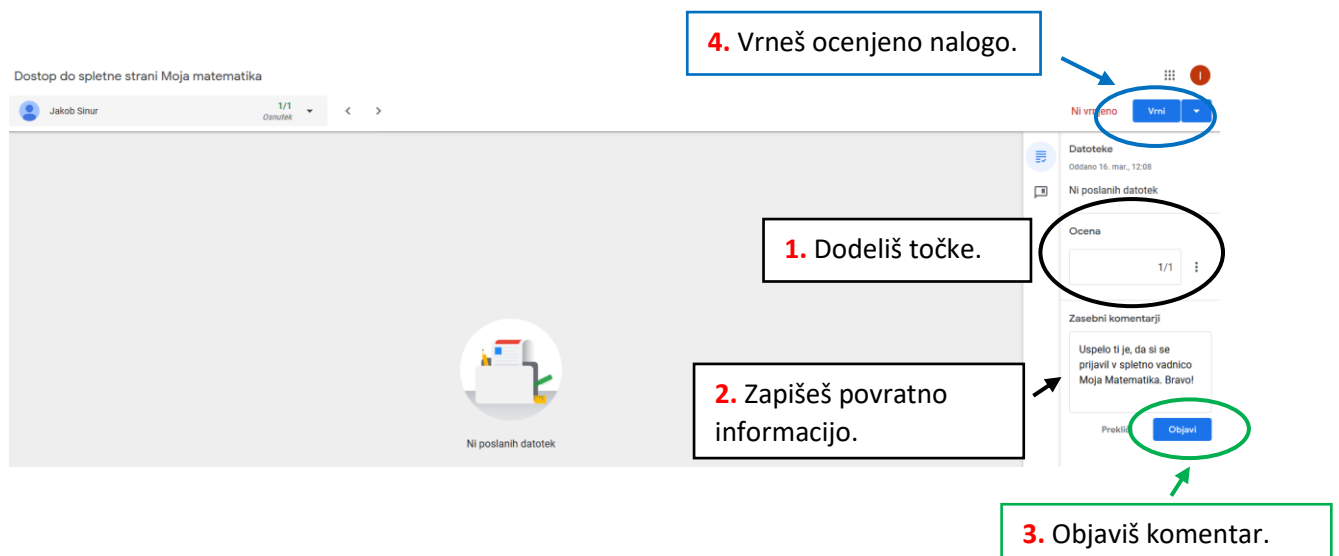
4. Vrneš ocenjeno nalogo.

Dostop do spletne strani Moja matematika

I

Jakob Sinur

1/1
Osnutek

Ni vrnjeno

Vrni

Datoteke
Oddano 16. mar., 12:08

Ni poslanih datotek

1. Dodeliš točke.

Ocena

1/1

Zasebni komentarji

Uspelo ti je, da si se prijavil v spletno vadnico Moja Matematika. Bravo!

2. Zapišeš povratno informacijo.

Prekli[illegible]

Objavi

Ni poslanih datotek

3. Objaviš komentar.